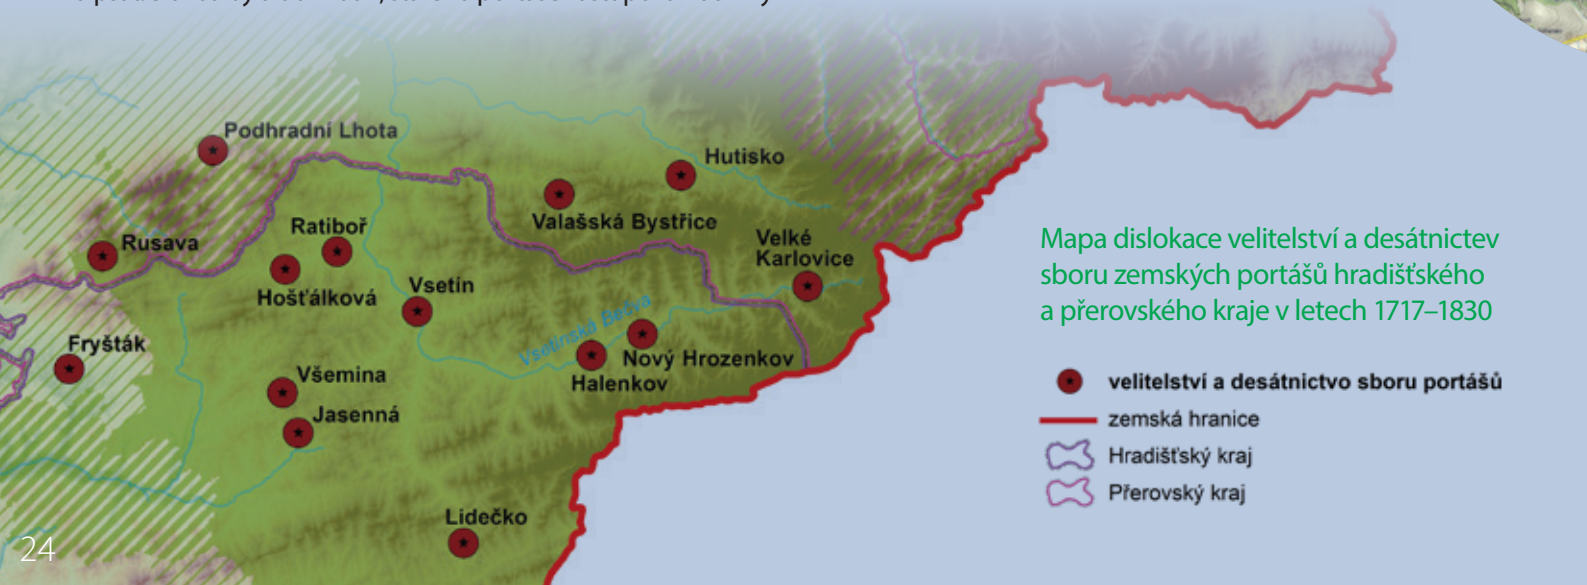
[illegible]

Podhradní Lhota

Hutisko

Rusava

Ratiboř

Valašská Bystřice

Velké Karlovice

Hošťálková

Vsetín

Vsetínská Bečva

Fryšták

Nový Hrozenkov

Halenkov

Všemina

Jasenná

Lidečko

24

Mapa dislokace velitelství a desátnictev sboru zemských portášů hradišťského a přerovského kraje v letech 1717–1830

velitelství a desátnictvo sboru portášů

zemská hranice

Hradišťský kraj

Přerovský kraj